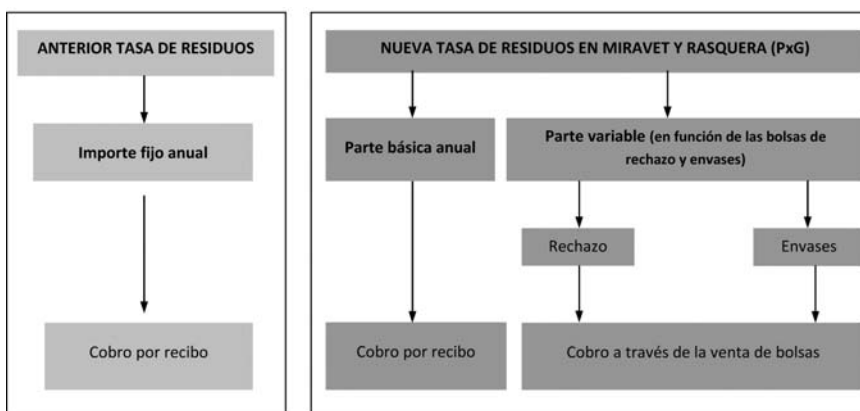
ANTERIOR TASA DE RESIDUOS

Importe fijo anual

Cobro por recibo

NUEVA TASA DE RESIDUOS EN MIRAVET Y RASQUERA (PxG)

Parte básica anual

Parte variable (en función de las bolsas de rechazo y envases)

Rechazo

Envases

Cobro por recibo

Cobro a través de la venta de bolsas